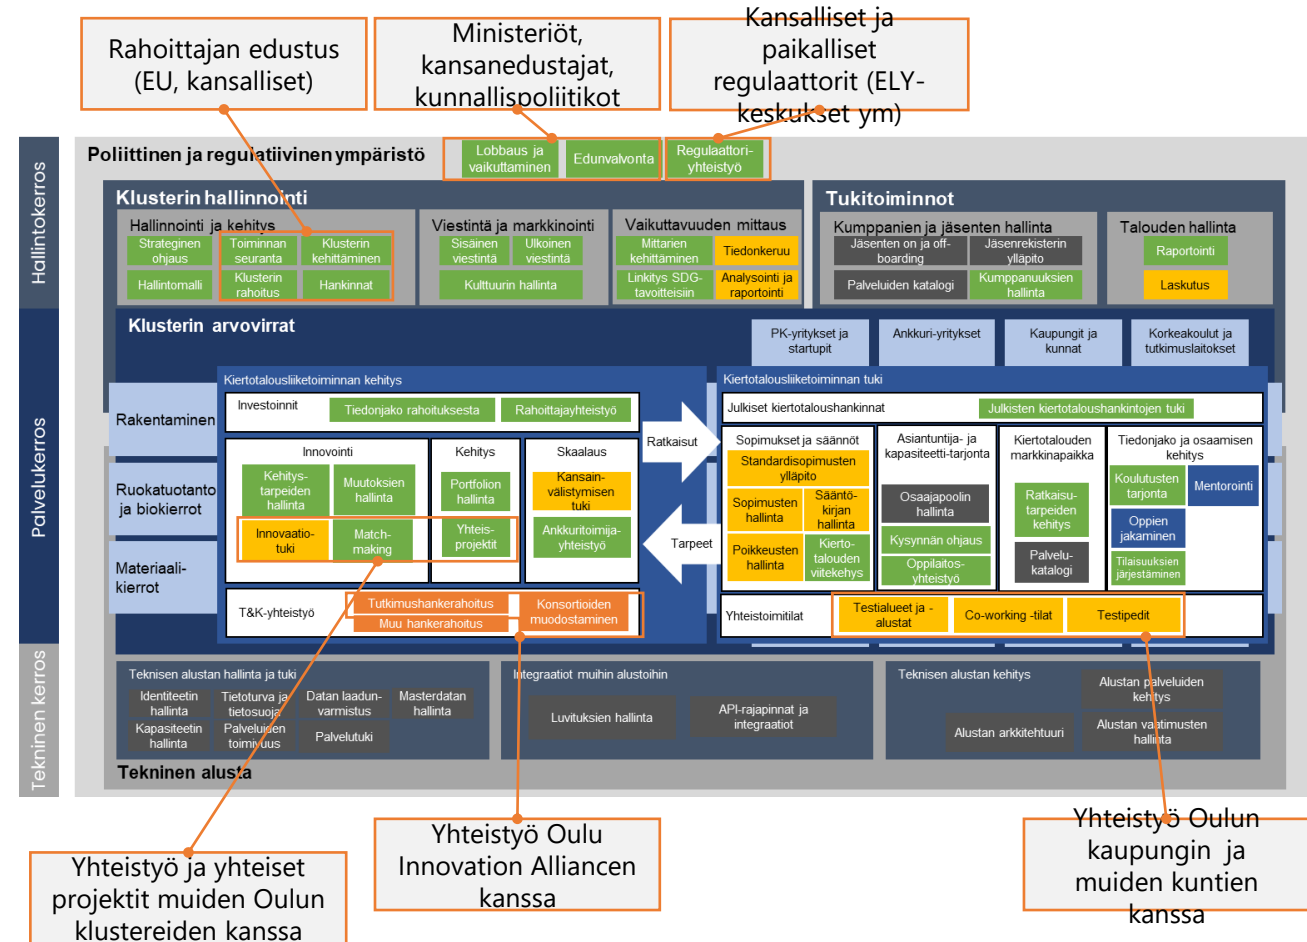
Rahoittajan edustus (EU, kansalliset)

Ministeriöt, kansanedustajat, kunnallispoliitikot

Kansalliset ja paikalliset regulaattorit (ELY-keskukset ym)

Hallintokerros

Poliittinen ja regulatiivinen ympäristö

Lobbaus ja vaikuttaminen

Edunvalvonta

Regulaattori-yhteistyö

Klusterin hallinnointi

Hallinnointi ja kehitys

Strateginen ohjaus

Toiminnan seuranta

Klusterin kehittäminen

Hallintomalli

Klusterin rahoitus

Hankinnat

Viestintä ja markkinointi

Sisäinen viestintä

Ulkoinen viestintä

Kulttuurin hallinta

Vaikuttavuuden mittaus

Mittarien kehittäminen

Tiedonkeruu

Linkitys SDG-tavoitteisiin

Analysointi ja raportointi

Tukitoiminnot

Kumppanien ja jäsenten hallinta

Jäsenten on ja off-boarding

Jäsenrekisterin ylläpito

Palveluiden katalogi

Kumppanuuksien hallinta

Talouden hallinta

Raportointi

Laskutus

Palvelukerros

Klusterin arvovirrat

PK-yritykset ja startupit

Ankkuri-yritykset

Kaupungit ja kunnat

Korkeakoulut ja tutkimuslaitokset

Rakentaminen

Ruokatuotanto ja biokierrot

Materiaali-kierrot

Kiertotalousliiketoiminnan kehitys

Investoinnit

Tiedonjako rahoituksesta

Rahoittajayhteistyö

Innovointi

Kehitys-tarpeiden hallinta

Muutoksien hallinta

Innovaatio-tuki

Match-making

Kehitys

Portfolion hallinta

Yhteis-projektit

Skaalaus

Kansain-välistymisen tuki

Ankkuritoimija-yhteistyö

T&K-yhteistyö

Tutkimushankerahoitus

Muu hankerahoitus

Konsortioiden muodostaminen

Ratkaisut

Tarpeet

Kiertotalousliiketoiminnan tuki

Julkiset kiertotaloushankinnat

Julkisten kiertotaloushankintojen tuki

Sopimukset ja säännöt

Standardisopimusten ylläpito

Sopimusten hallinta

Sääntö-kirjan hallinta

Poikkeusten hallinta

Kierto-talouden viitekehys

Asiantuntija- ja kapasiteetti-tarjonta

Osaajapoolin hallinta

Kysynnän ohjaus

Oppilaitos-yhteistyö

Kiertotalouden markkinapaikka

Ratkaisu-tarpeiden kehitys

Palvelu-katalogi

Tiedonjako ja osaamisen kehitys

Koulutusten tarjonta

Mentorointi

Oppien jakaminen

Tilaisuuksien järjestäminen

Yhteistoimitilat

Testialueet ja -alustat

Co-working -tilat

Testipedit

Tekninen kerros

Teknisen alustan hallinta ja tuki

Identiteetin hallinta

Tietoturva ja tietosuoja

Datan laadun-varmistus

Masterdatan hallinta

Kapasiteetin hallinta

Palveluiden toiminnuus

Palvelutuki

Integraatiot muihin alustoihin

Luvituksien hallinta

API-rajapinnat ja integraatiot

Teknisen alustan kehitys

Alustan palveluiden kehitys

Alustan arkkitehtuuri

Alustan vaatimusten hallinta

Tekninen alusta

Yhteistyö ja yhteiset projektit muiden Oulun klustereiden kanssa

Yhteistyö Oulu Innovation Alliancen kanssa

Yhteistyö Oulun kaupungin ja muiden kuntien kanssa